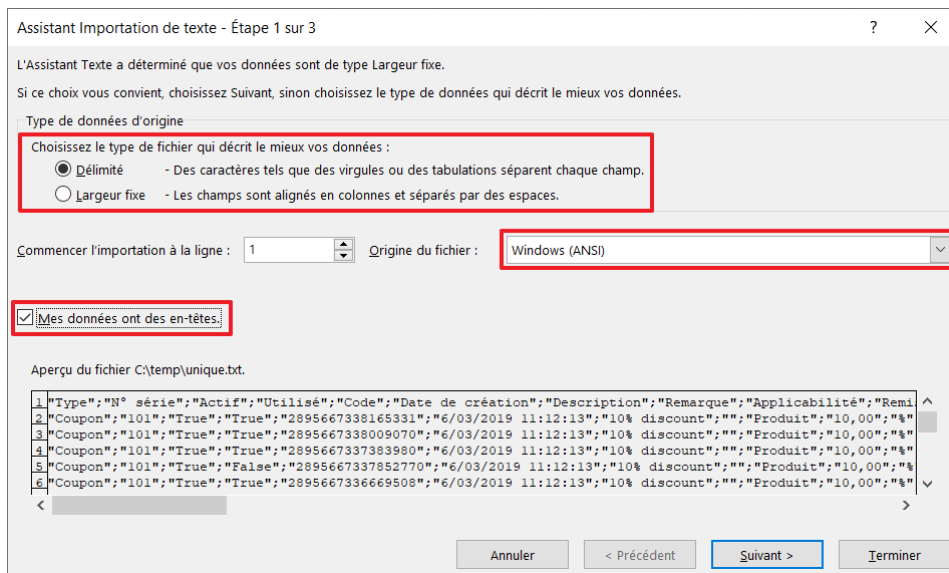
Assistant Importation de texte - Étape 1 sur 3

?

L'Assistant Texte a déterminé que vos données sont de type Largeur fixe.

Si ce choix vous convient, choisissez Suivant, sinon choisissez le type de données qui décrit le mieux vos données.

Type de données d'origine

Choisissez le type de fichier qui décrit le mieux vos données :

Délimité - Des caractères tels que des virgules ou des tabulations séparent chaque champ.

Largeur fixe - Les champs sont alignés en colonnes et séparés par des espaces.

Commencer l'importation à la ligne : 1

Origine du fichier : Windows (ANSI)

Mes données ont des en-têtes.

Aperçu du fichier C:\temp\unique.txt.

1 "Type";"N° série";"Actif";"Utilisé";"Code";"Date de création";"Description";"Remarque";"Applicabilité";"Remi
2 "Coupon";"101";"True";"True";"2895667338165331";"6/03/2019 11:12:13";"10% discount";"";"Produit";"10,00";"%"
3 "Coupon";"101";"True";"True";"2895667338009070";"6/03/2019 11:12:13";"10% discount";"";"Produit";"10,00";"%"
4 "Coupon";"101";"True";"True";"2895667337383980";"6/03/2019 11:12:13";"10% discount";"";"Produit";"10,00";"%"
5 "Coupon";"101";"True";"False";"2895667337852770";"6/03/2019 11:12:13";"10% discount";"";"Produit";"10,00";"%
6 "Coupon";"101";"True";"True";"2895667336669508";"6/03/2019 11:12:13";"10% discount";"";"Produit";"10,00";"%"

Annuler
< Précédent
Suivant >
Terminer